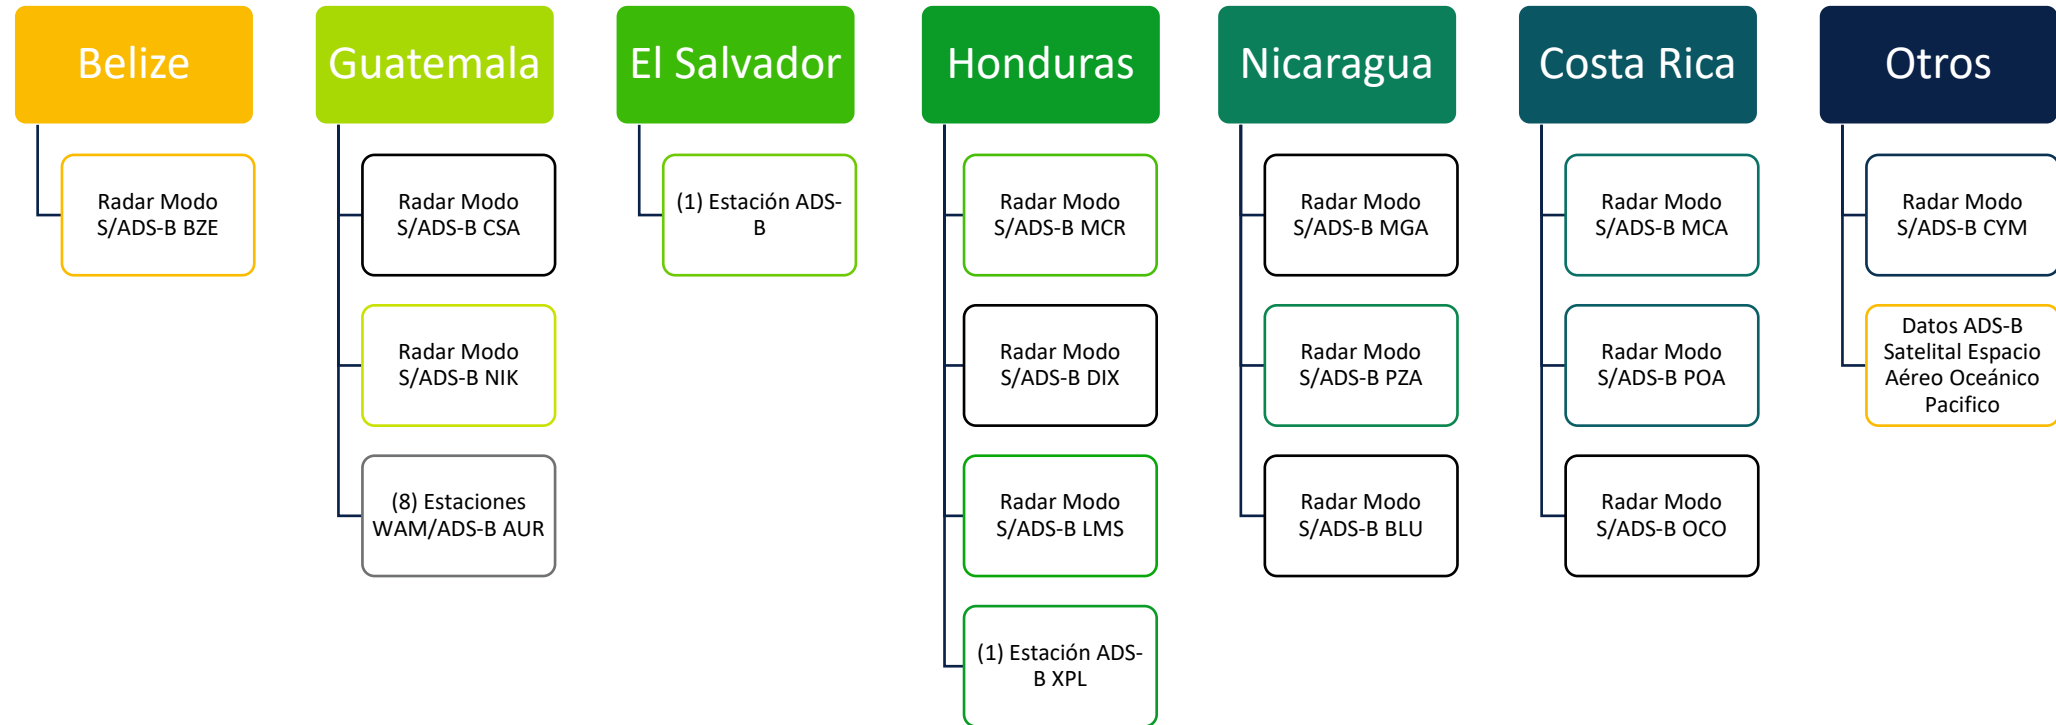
Belize

Radar Modo S/ADS-B BZE

Guatemala

Radar Modo S/ADS-B CSA

Radar Modo S/ADS-B NIK

(8) Estaciones WAM/ADS-B AUR

El Salvador

(1) Estación ADS-B

Honduras

Radar Modo S/ADS-B MCR

Radar Modo S/ADS-B DIX

Radar Modo S/ADS-B LMS

(1) Estación ADS-B XPL

Nicaragua

Radar Modo S/ADS-B MGA

Radar Modo S/ADS-B PZA

Radar Modo S/ADS-B BLU

Costa Rica

Radar Modo S/ADS-B MCA

Radar Modo S/ADS-B POA

Radar Modo S/ADS-B OCO

Otros

Radar Modo S/ADS-B CYM

Datos ADS-B Satelital Espacio Aéreo Oceánico Pacifico